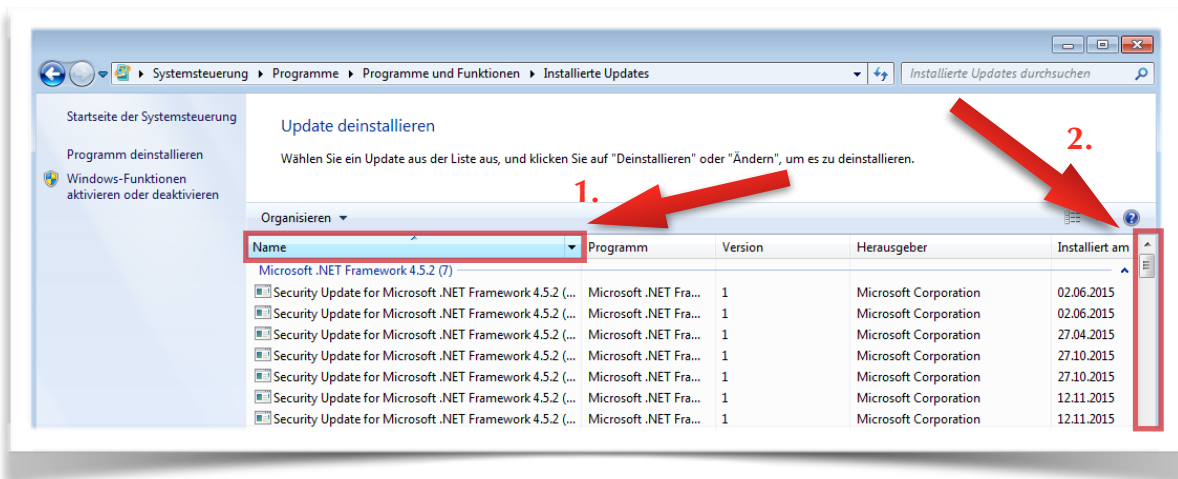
Systemsteuerung ▸ Programme ▸ Programme und Funktionen ▸ Installierte Updates

Installierte Updates durchsuchen

Startseite der Systemsteuerung

Programm deinstallieren

Windows-Funktionen aktivieren oder deaktivieren

Update deinstallieren

Wählen Sie ein Update aus der Liste aus, und klicken Sie auf "Deinstallieren" oder "Ändern", um es zu deinstallieren.

1.

2.

Organisieren ▾

| Name | Programm | Version | Herausgeber | Installiert am |
|---|---|---|---|---|
| Microsoft .NET Framework 4.5.2 (7) | | | | |
| Security Update for Microsoft .NET Framework 4.5.2 (... | Microsoft .NET Fra... | 1 | Microsoft Corporation | 02.06.2015 |
| Security Update for Microsoft .NET Framework 4.5.2 (... | Microsoft .NET Fra... | 1 | Microsoft Corporation | 02.06.2015 |
| Security Update for Microsoft .NET Framework 4.5.2 (... | Microsoft .NET Fra... | 1 | Microsoft Corporation | 27.04.2015 |
| Security Update for Microsoft .NET Framework 4.5.2 (... | Microsoft .NET Fra... | 1 | Microsoft Corporation | 27.10.2015 |
| Security Update for Microsoft .NET Framework 4.5.2 (... | Microsoft .NET Fra... | 1 | Microsoft Corporation | 27.10.2015 |
| Security Update for Microsoft .NET Framework 4.5.2 (... | Microsoft .NET Fra... | 1 | Microsoft Corporation | 12.11.2015 |
| Security Update for Microsoft .NET Framework 4.5.2 (... | Microsoft .NET Fra... | 1 | Microsoft Corporation | 12.11.2015 |